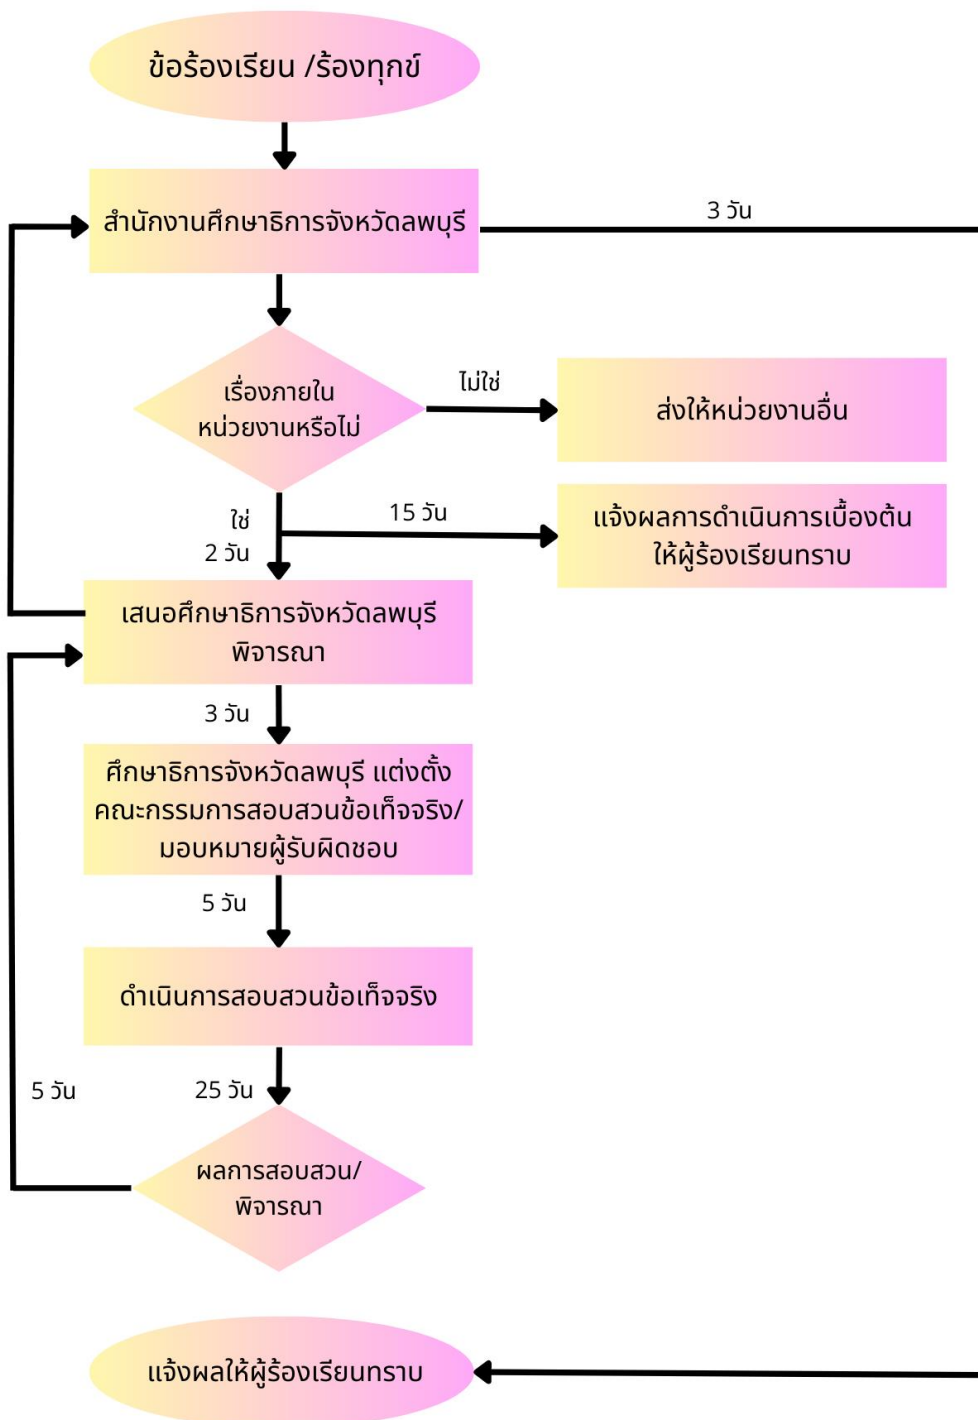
ข้อร้องเรียน /ร้องทุกข์

สำนักงานศึกษาธิการจังหวัดลพบุรี

3 วัน

เรื่องภายใน หน่วยงานหรือไม่

ไม่ใช่

ส่งให้หน่วยงานอื่น

ใช่

2 วัน

15 วัน

แจ้งผลการดำเนินการเบื้องต้น ให้ผู้ร้องเรียนทราบ

เสนอศึกษาธิการจังหวัดลพบุรี พิจารณา

3 วัน

ศึกษาธิการจังหวัดลพบุรี แต่งตั้ง คณะกรรมการสอบสวนข้อเท็จจริง/ มอบหมายผู้รับผิดชอบ

5 วัน

ดำเนินการสอบสวนข้อเท็จจริง

5 วัน

25 วัน

ผลการสอบสวน/ พิจารณา

แจ้งผลให้ผู้ร้องเรียนทราบ